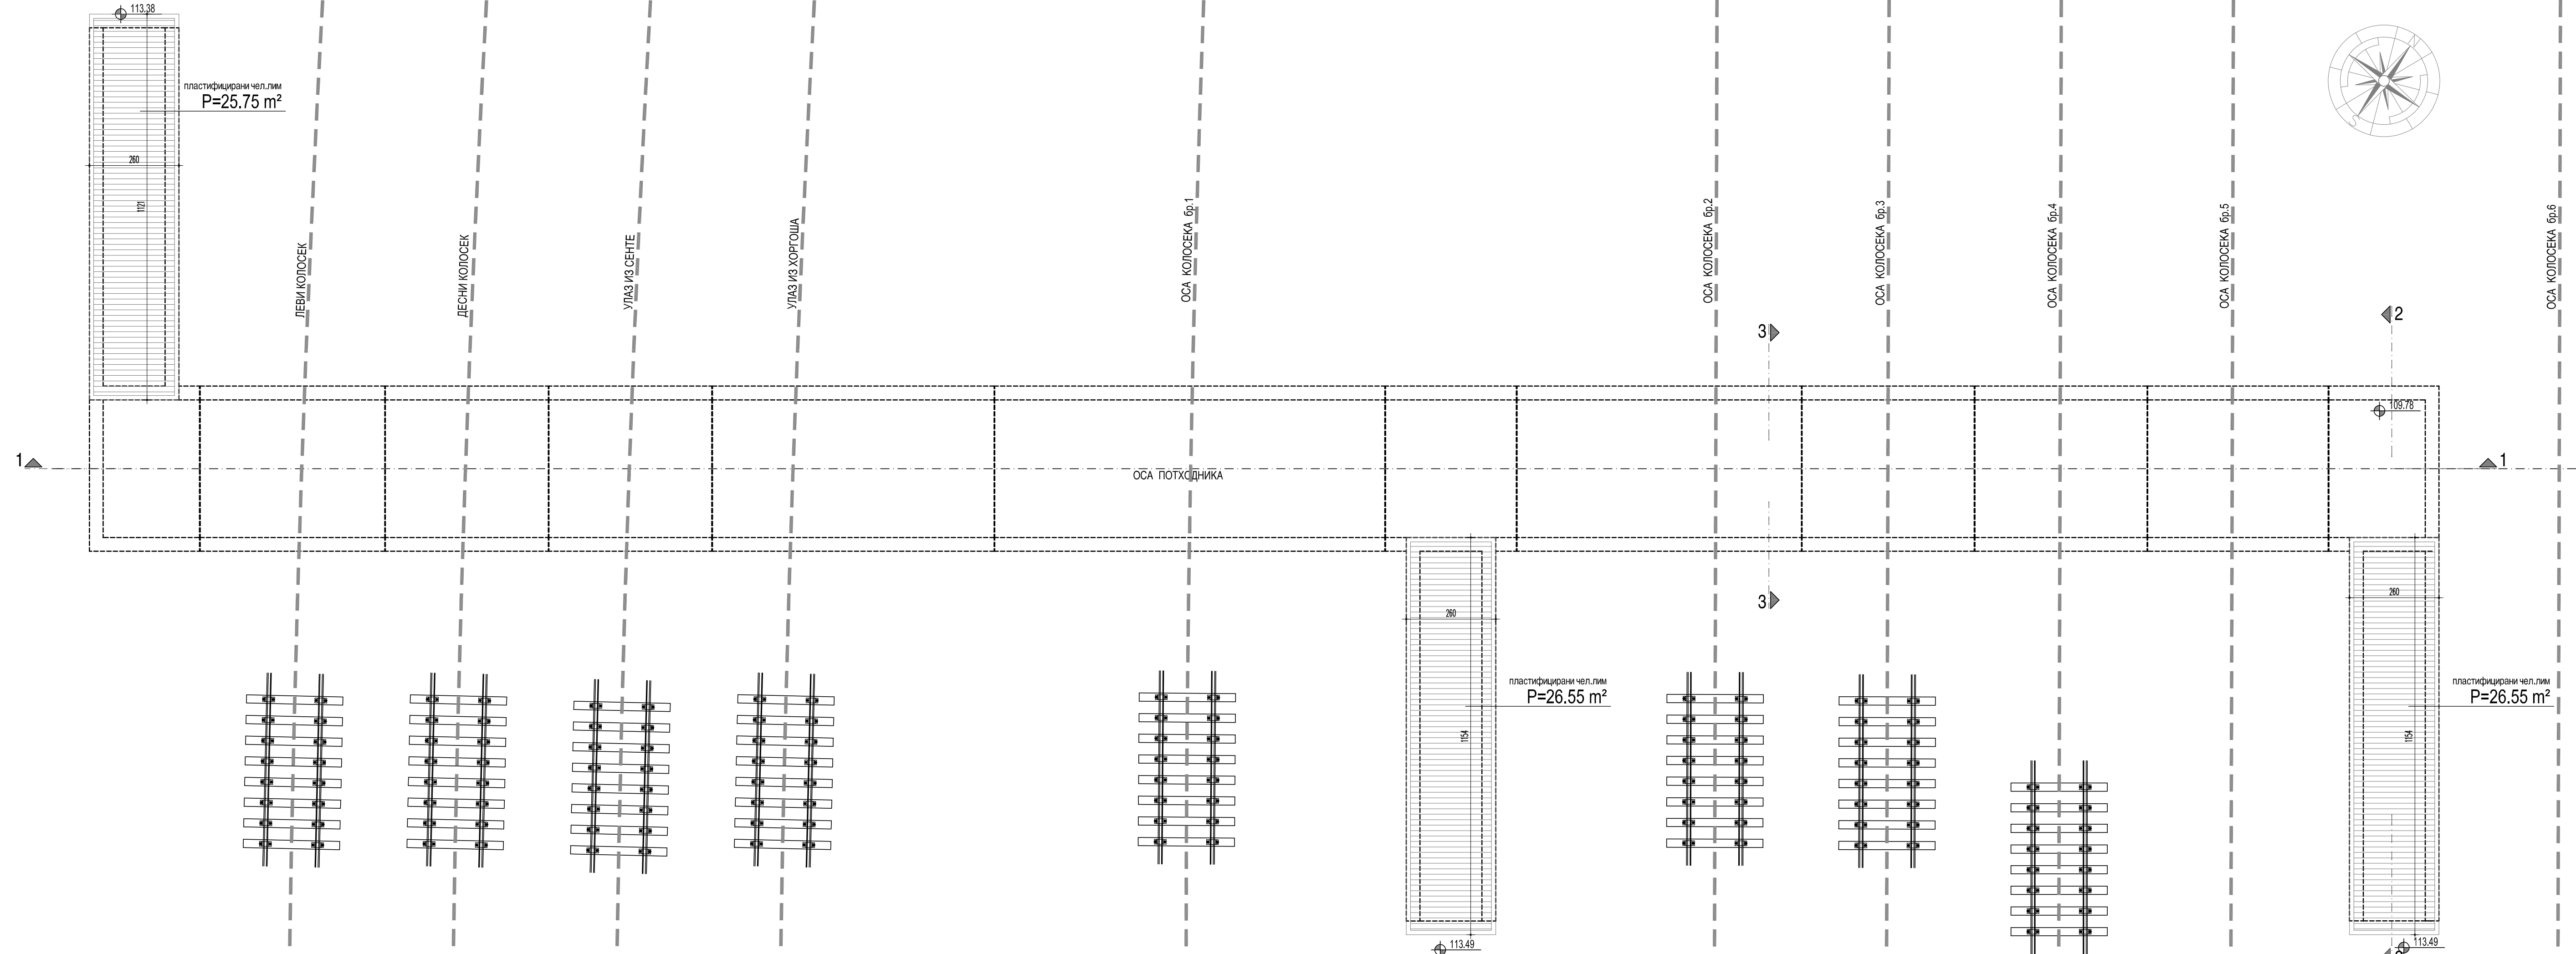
113.38

пластифицирани чел.лим
P=25.75 m²

260

1121

ЛЕВИ КОЛОСЕК

ДЕСНИ КОЛОСЕК

УЛАЗ ИЗ СЕНТЕ

УЛАЗ ИЗ ХОРГОША

ОСА КОЛОСЕКА бр.1

ОСА КОЛОСЕКА бр.2

ОСА КОЛОСЕКА бр.3

ОСА КОЛОСЕКА бр.4

ОСА КОЛОСЕКА бр.5

ОСА КОЛОСЕКА бр.6

3

2

109.78

1

ОСА ПОТХОДНИКА

1

3

260

пластифицирани чел.лим
P=26.55 m²

1154

260

пластифицирани чел.лим
P=26.55 m²

1154

113.49

113.49